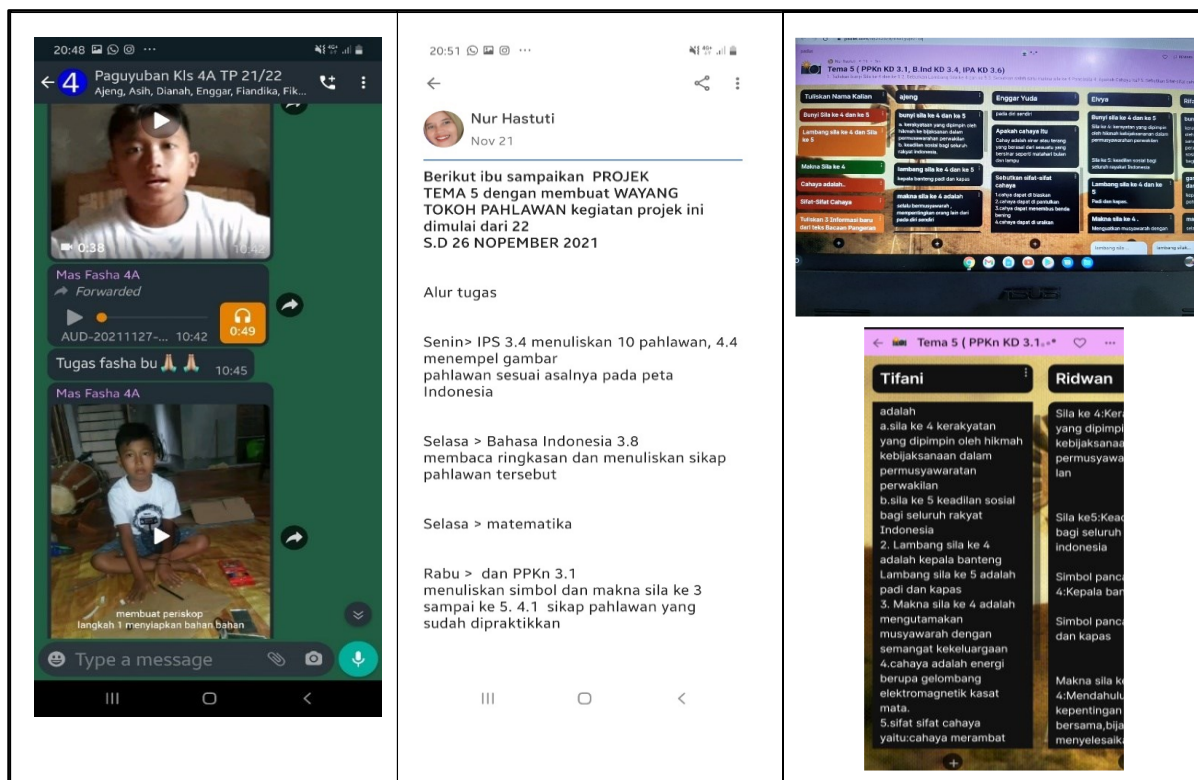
20:48 ···

4 Paguyuban Kls 4A TP 21/22
Ajeng, Asih, Dianah, Enggar, Fiandika, Fik...

0:38 10:42

Mas Fasha 4A
Forwarded
AUD-20211127-... 10:42 0:49

Tugas fasha bu 🙏🙏 10:45

Mas Fasha 4A

membuat periskop
langkah 1 menyiapkan bahan bahan

Type a message

20:51 ···

Nur Hastuti
Nov 21

Berikut ibu sampaikan PROJEK TEMA 5 dengan membuat WAYANG TOKOH PAHLAWAN kegiatan projek ini dimulai dari 22
S.D 26 NOPEMBER 2021

Alur tugas

Senin> IPS 3.4 menuliskan 10 pahlawan, 4.4 menempel gambar
pahlawan sesuai asalnya pada peta Indonesia

Selasa > Bahasa Indonesia 3.8
membaca ringkasan dan menuliskan sikap pahlawan tersebut

Selasa > matematika

Rabu > dan PPKn 3.1
menuliskan simbol dan makna sila ke 3 sampai ke 5. 4.1 sikap pahlawan yang sudah dipraktikkan

Tema 5 ( PPKn KD 3.1, B.Ind KD 3.4, IPA KD 3.6)

Tuliskan Nama Kalian | ajeng | Enggar Yuda | Elvya

Bunyi Sila ke 4 dan ke 5
Lambang sila ke 4 dan Sila ke 5
Makna Sila ke 4
Cahaya adalah..
Sifat-Sifat Cahaya
Tuliskan 3 Informasi baru dari teks Bacaan Pengaran

bunyi sila ke 4 dan ke 5
lambang sila ke 4 dan ke 5
makna sila ke 4 adalah
Apakah cahaya itu
Sebutkan sifat-sifat cahaya
Bunyi sila ke 4 dan ke 5
Lambang sila ke 4 dan ke 5
Makna sila ke 4..

ASUS

Tema 5 ( PPKn KD 3.1..

Tifani

adalah
a.sila ke 4 kerakyatan yang dipimpin oleh hikmah kebijaksanaan dalam permusyawaratan perwakilan
b.sila ke 5 keadilan sosial bagi seluruh rakyat Indonesia
2. Lambang sila ke 4 adalah kepala banteng Lambang sila ke 5 adalah padi dan kapas
3. Makna sila ke 4 adalah mengutamakan musyawarah dengan semangat kekeluargaan
4.cahaya adalah energi berupa gelombang elektromagnetik kasat mata.
5.sifat sifat cahaya yaitu:cahaya merambat

Ridwan

Sila ke 4:Ker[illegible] yang dipimpi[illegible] kebijaksanaa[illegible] permusyawa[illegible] lan

Sila ke5:Kea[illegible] bagi seluruh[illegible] indonesia

Simbol panc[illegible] 4:Kepala ba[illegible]

Simbol panc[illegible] dan kapas

Makna sila k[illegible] 4:Mendahul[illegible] kepentingan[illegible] bersama,bija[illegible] menyelesaik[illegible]